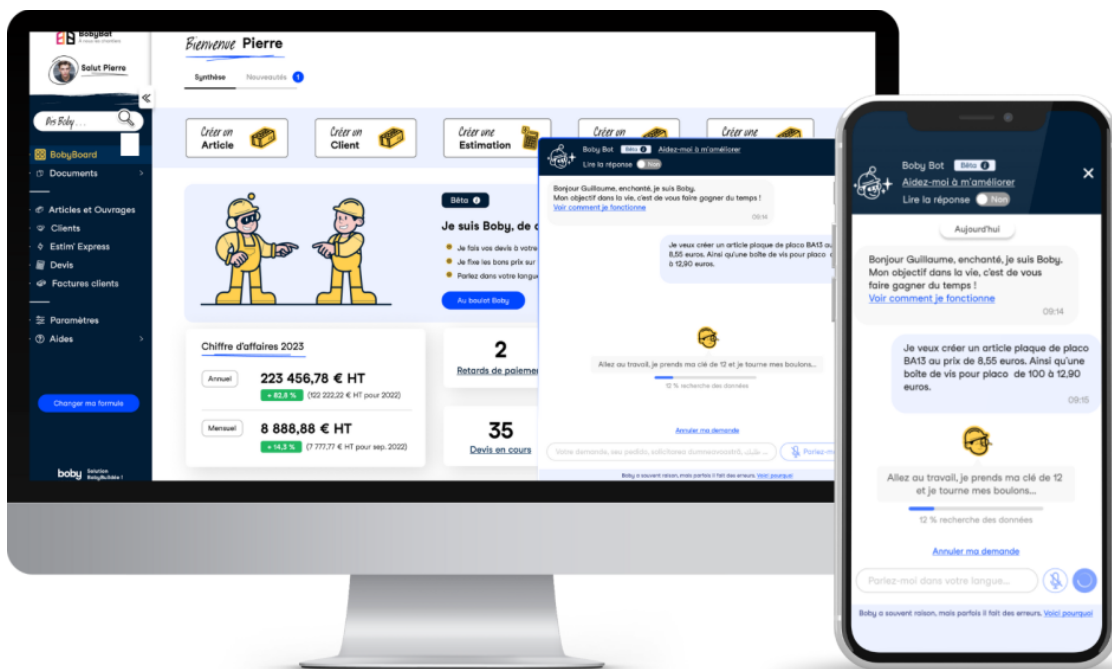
BobyBot

Salut Pierre

Bienvenue Pierre

Synthèse Nouveautés 1

Dis Boby...

BobyBoard
Documents
Articles et Ouvrages
Clients
Estim' Express
Devis
Factures clients
Paramètres
Aides

Changer ma formule

boby Solution BobyBuildée !

Créer un Article
Créer un Client
Créer une Estimation
Créer un
Créer une

Bêta

Je suis Boby, de c

Je fais vos devis à votre
Je fixe les bons prix sur
Parlez dans votre langue

Au boulot Boby

Chiffre d'affaires 2023

Annuel 223 456,78 € HT
+ 82,8 % (122 222,22 € HT pour 2022)

Mensuel 8 888,88 € HT
+ 14,3 % (7 777,77 € HT pour sep. 2022)

2
Retards de paiemen

35
Devis en cours

Boby Bot Bêta Aidez-moi à m'améliorer
Lire la réponse Non

Bonjour Guillaume, enchanté, je suis Boby. Mon objectif dans la vie, c'est de vous faire gagner du temps !
Voir comment je fonctionne
09:14

Je veux créer un article plaque de placo BA13 au prix de 8,55 euros. Ainsi qu'une boîte de vis pour placo de 100 à 12,90 euros.

Allez au travail, je prends ma clé de 12 et je tourne mes boulons...
12 % recherche des données

Annuler ma demande

Votre demande, ses pédido, solicitaes dunmeconsistit, ukiu ...
Parlez-m

Boby a souvent raison, mais parfois il fait des erreurs. Voici pourquoi

Boby Bot Bêta
Aidez-moi à m'améliorer
Lire la réponse Non

Aujourd'hui

Bonjour Guillaume, enchanté, je suis Boby. Mon objectif dans la vie, c'est de vous faire gagner du temps !
Voir comment je fonctionne
09:14

Je veux créer un article plaque de placo BA13 au prix de 8,55 euros. Ainsi qu'une boîte de vis pour placo de 100 à 12,90 euros.
09:15

Allez au travail, je prends ma clé de 12 et je tourne mes boulons...
12 % recherche des données

Annuler ma demande

Parlez-moi dans votre langue...

Boby a souvent raison, mais parfois il fait des erreurs. Voici pourquoi